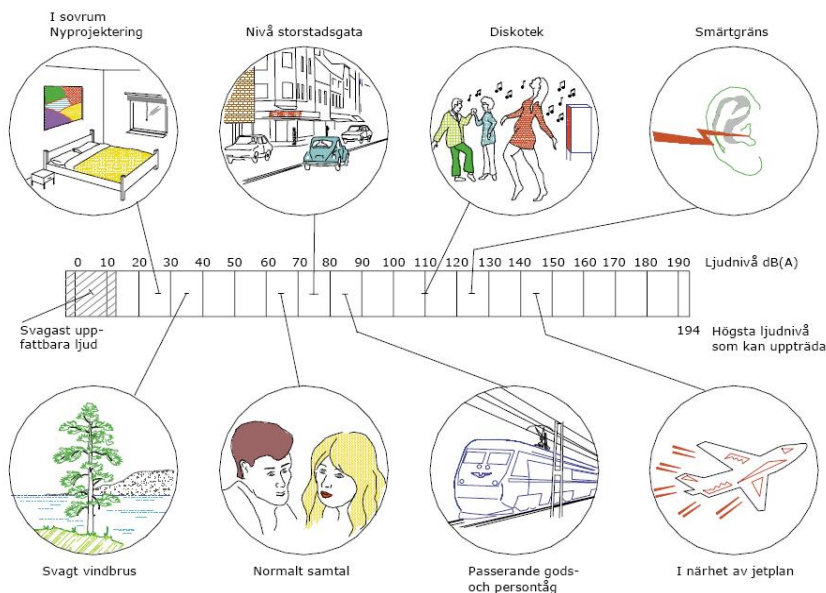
I sovrum
Nyprojektering

Nivå storstadsgata

Diskotek

Smärtgräns

0 10 20 30 40 50 60 70 80 90 100 110 120 130 140 150 160 170 180 190 Ljudnivå dB(A)

Svagast uppfattbara ljud

194 Högsta ljudnivå som kan uppträda

Svagt vindbrus

Normalt samtal

Passerande gods- och persontåg

I närhet av jetplan